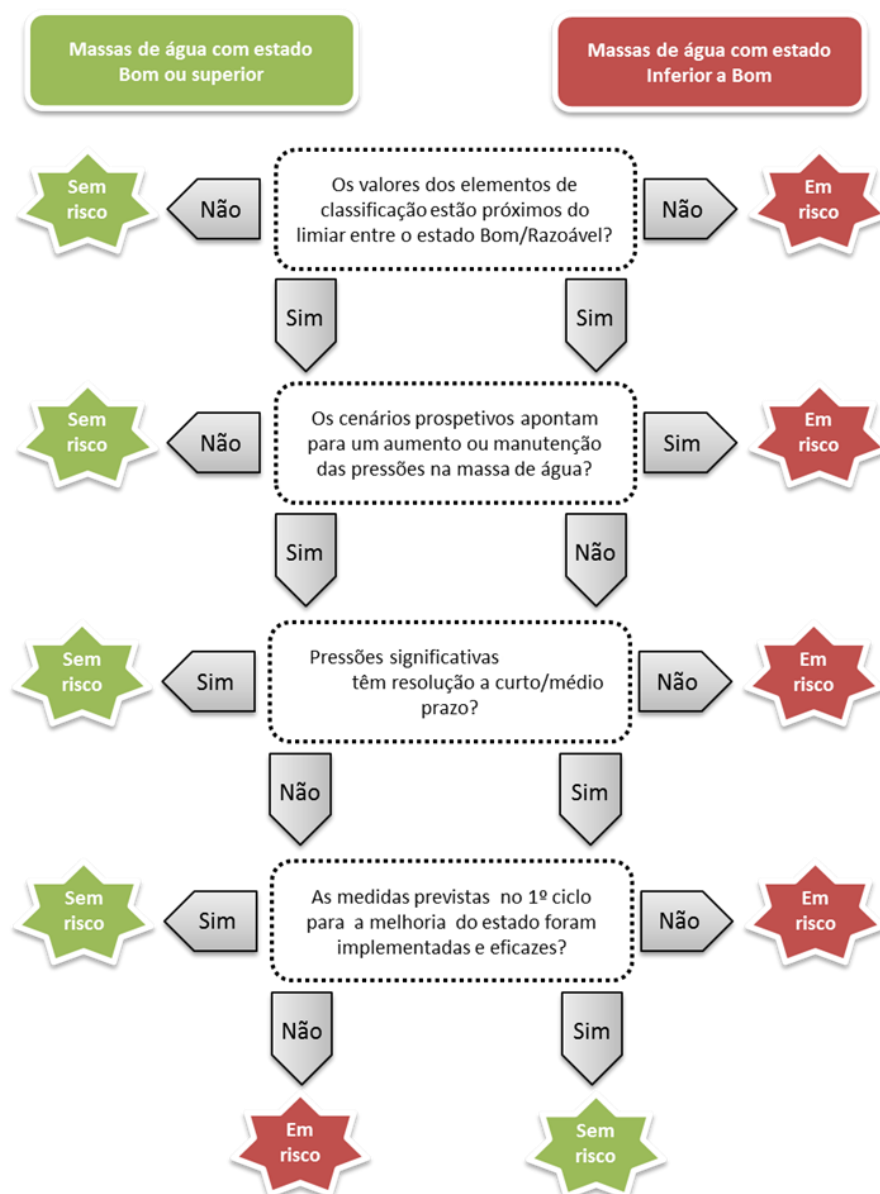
Massas de água com estado Bom ou superior

Massas de água com estado Inferior a Bom

Sem risco

Não

Os valores dos elementos de classificação estão próximos do limiar entre o estado Bom/Razoável?

Não

Em risco

Sim

Sim

Sem risco

Não

Os cenários prospetivos apontam para um aumento ou manutenção das pressões na massa de água?

Sim

Em risco

Sim

Não

Sem risco

Sim

Pressões significativas têm resolução a curto/médio prazo?

Não

Em risco

Não

Sim

Sem risco

Sim

As medidas previstas no 1º ciclo para a melhoria do estado foram implementadas e eficazes?

Não

Em risco

Não

Sim

Em risco

Sem risco